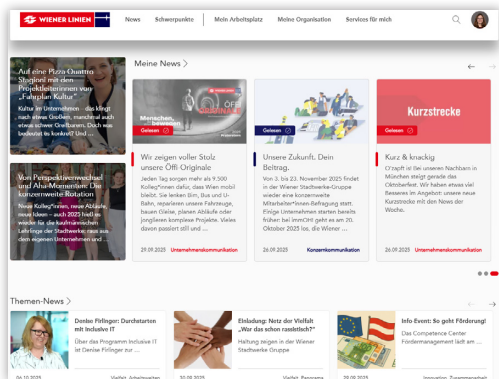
WIENER LINIEN

News Schwerpunkte | Mein Arbeitsplatz Meine Organisation Services für mich

Meine News >

Auf eine Pizza Quattro Stagioni mit den Projektleiterinnen von „Fahrplan Kultur"

Kultur im Unternehmen – das klingt nach etwas Großem, manchmal auch etwas schwer Greifbarem. Doch was bedeutet es konkret? Und ...

Von Perspektivenwechsel und Aha-Momenten: Die kunterbunte Rotation

Neue Kolleg*innen, neue Abläufe, neue Ideen – auch 2025 heißt es wieder für die kaufmännischen Lehrlinge der Stadtwerke: raus aus dem eigenen Unternehmen und ...

Menschen, die bewegen

Öffi Originale

Gelesen

Wir zeigen voller Stolz unsere Öffi-Originale

Jeden Tag sorgen mehr als 9.500 Kolleg*innen dafür, dass Wien mobil bleibt. Sie lenken Bim, Bus und U-Bahn, reparieren unsere Fahrzeuge, bauen Gleise, planen Abläufe oder jonglieren komplexe Projekte. Vieles davon passiert still und ...

29.09.2025 Unternehmenskommunikation

Gelesen

Unsere Zukunft. Dein Beitrag.

Vom 3. bis 23. November 2025 findet in der Wiener Stadtwerke-Gruppe wieder eine konzernweite Mitarbeiter*innen-Befragung statt. Einige Unternehmen starten bereits früher: bei immOH geht es am 20. Oktober 2025 los, die Wiener ...

26.09.2025 Konzernkommunikation

Kurzstrecke

Gelesen

Kurz & knackig

O'zapft is! Bei unseren Nachbarn in München steigt gerade das Oktoberfest. Wir haben etwas viel Besseres im Angebot: unsere neue Kurzstrecke mit den News der Woche.

26.09.2025 Unternehmenskommunikation

Themen-News >

Denise Firlinger: Durchstarten mit Inclusive IT

Über das Programm Inclusive IT ist Denise Firlinger zur ...

Einladung: Netz der Vielfalt „Wer das schon rassistisch?"

Haltung zeigen in der Wiener Stadtwerke Gruppe

Info Event: So geht Förderung!

Das Competence Center Fördermanagement lädt am ...

04.10.2025 Vielfalt, Arbeitswelten

30.09.2025 Vielfalt, Rassismus

29.09.2025 Innovation, Zusammenarbeit